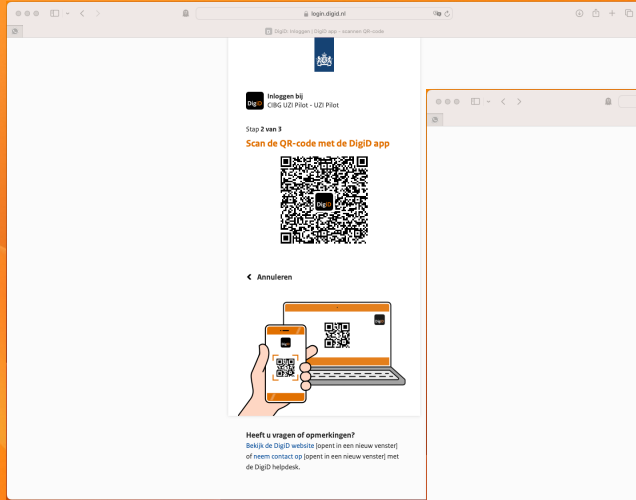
login.digid.nl

DigiD: Inloggen | DigiD app - scannen QR-code

DigiD

Inloggen bij
CIBG UZI Pilot - UZI Pilot

Stap 2 van 3

Scan de QR-code met de DigiD app

DigiD

Annuleren

DigiD

Heeft u vragen of opmerkingen?
Bekijk de DigiD website [opent in een nieuw venster] of neem contact op [opent in een nieuw venster] met de DigiD helpdesk.